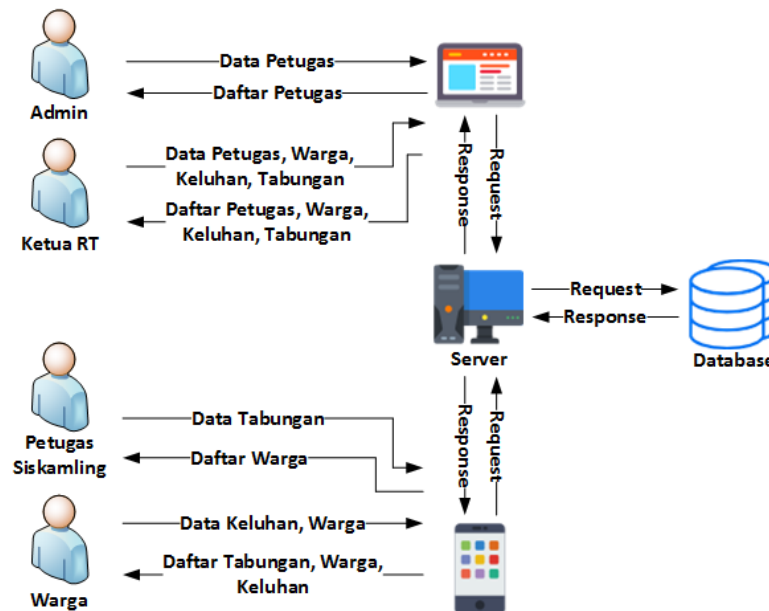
Admin

Data Petugas

Daftar Petugas

Ketua RT

Data Petugas, Warga, Keluhan, Tabungan

Daftar Petugas, Warga, Keluhan, Tabungan

Response

Request

Server

Request

Response

Database

Petugas Siskamling

Data Tabungan

Daftar Warga

Response

Request

Warga

Data Keluhan, Warga

Daftar Tabungan, Warga, Keluhan